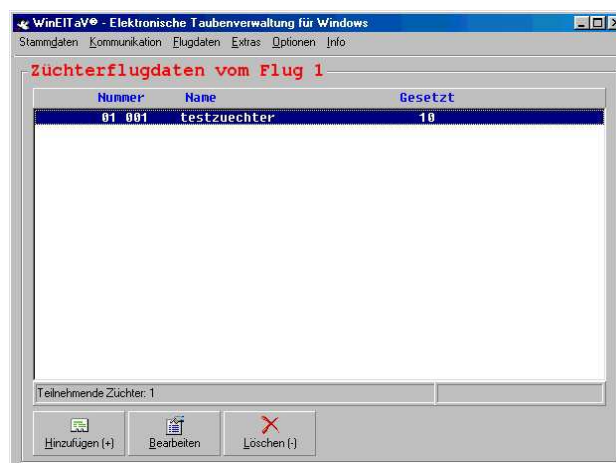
WinElTaV© - Elektronische Taubenverwaltung für Windows

Stammdaten Kommunikation Flugdaten Extras Optionen Info

Züchterflugdaten vom Flug 1

| Nummer | Name | Gesetzt |
|---|---|---|
| 01 001 | testzuechter | 10 |

Teilnehmende Züchter: 1

Hinzufügen (+) Bearbeiten Löschen (-)